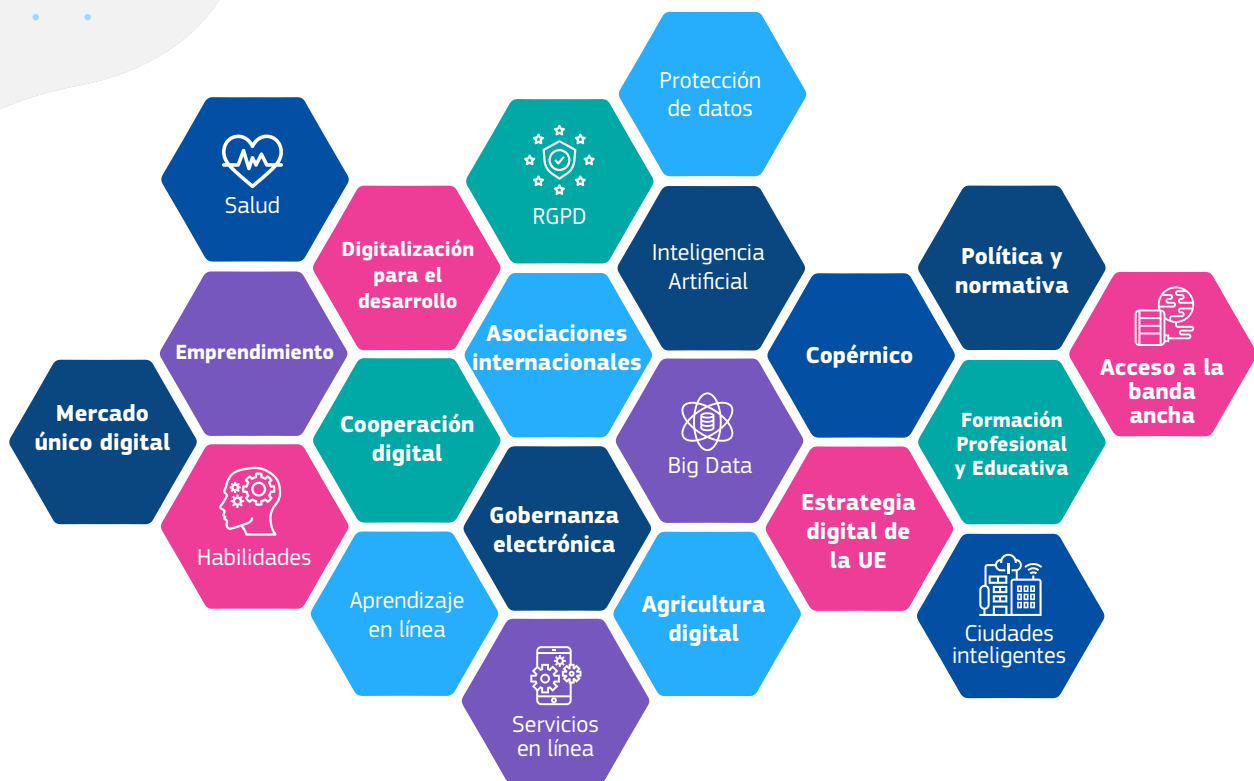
Protección de datos

Salud

RGPD

Digitalización para el desarrollo

Inteligencia Artificial

Política y normativa

Asociaciones internacionales

Emprendimiento

Copérnico

Acceso a la banda ancha

Mercado único digital

Cooperación digital

Big Data

Formación Profesional y Educativa

Habilidades

Gobernanza electrónica

Estrategia digital de la UE

Aprendizaje en línea

Agricultura digital

Ciudades inteligentes

Servicios en línea